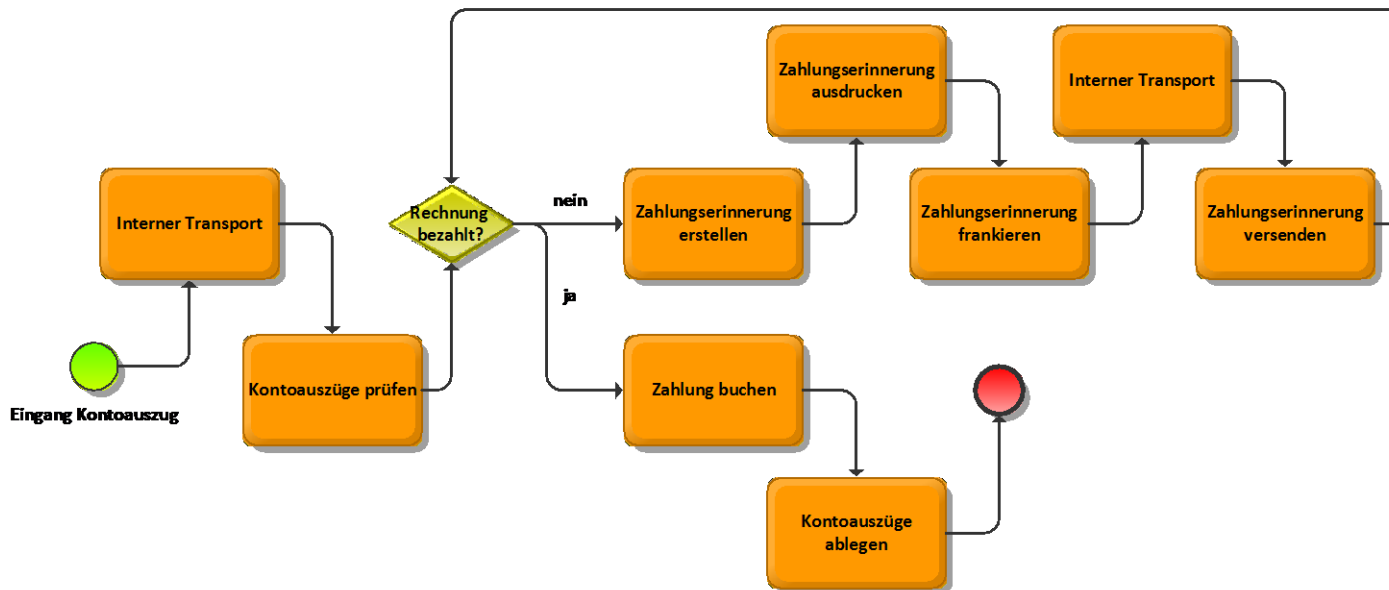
Eingang Kontoauszug

Interner Transport

Kontoauszüge prüfen

Rechnung bezahlt?

nein

ja

Zahlungserinnerung erstellen

Zahlungserinnerung ausdrucken

Zahlungserinnerung frankieren

Interner Transport

Zahlungserinnerung versenden

Zahlung buchen

Kontoauszüge ablegen